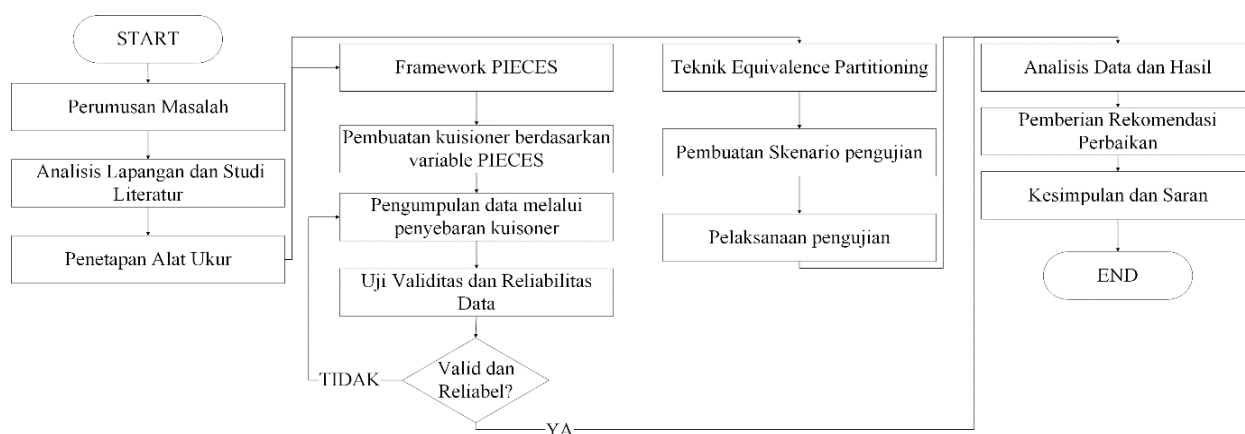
START

Perumusan Masalah

Analisis Lapangan dan Studi Literatur

Penetapan Alat Ukur

Framework PIECES

Pembuatan kuisioner berdasarkan variable PIECES

Pengumpulan data melalui penyebaran kuisoner

Uji Validitas dan Reliabilitas Data

Valid dan Reliabel?

TIDAK

YA

Teknik Equivalence Partitioning

Pembuatan Skenario pengujian

Pelaksanaan pengujian

Analisis Data dan Hasil

Pemberian Rekomendasi Perbaikan

Kesimpulan dan Saran

END